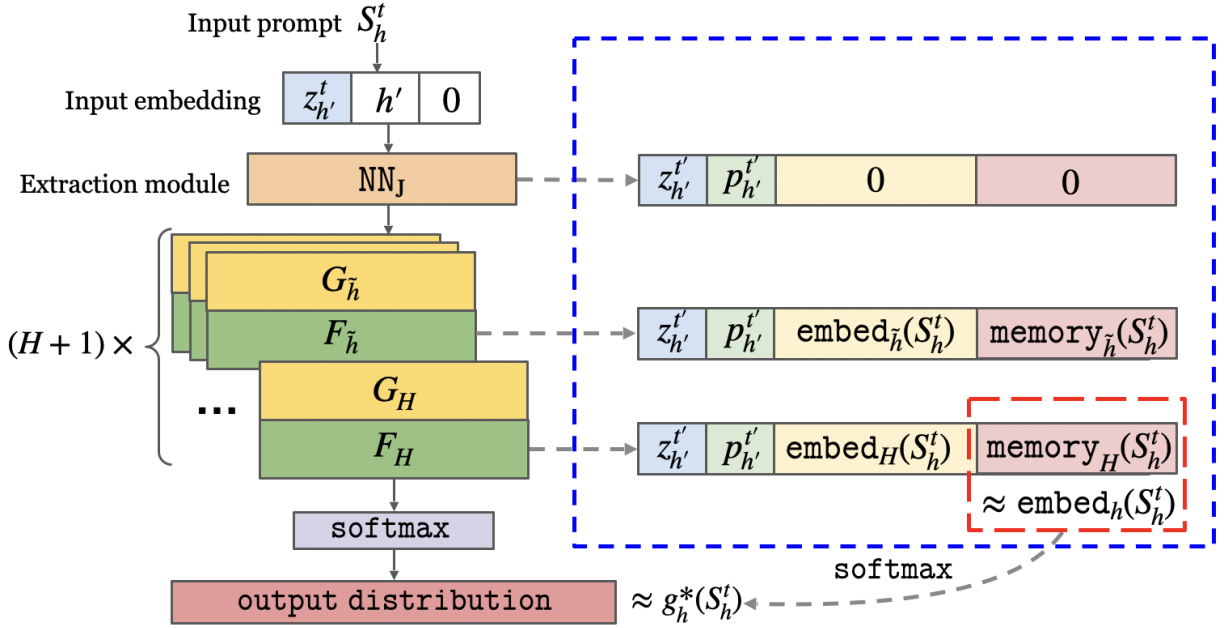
Input prompt $S_h^t$

Input embedding $z_{h'}^t$ $h'$ 0

Extraction module $\mathtt{NN_J}$

$z_{h'}^{t'}$ $p_{h'}^{t'}$ 0 0

$(H+1)\times$

$G_{\tilde{h}}$

$F_{\tilde{h}}$

$z_{h'}^{t'}$ $p_{h'}^{t'}$ $\mathtt{embed}_{\tilde{h}}(S_h^t)$ $\mathtt{memory}_{\tilde{h}}(S_h^t)$

...

$G_H$

$F_H$

$z_{h'}^{t'}$ $p_{h'}^{t'}$ $\mathtt{embed}_H(S_h^t)$ $\mathtt{memory}_H(S_h^t)$

$\approx \mathtt{embed}_h(S_h^t)$

softmax

softmax

output distribution $\approx g_h^*(S_h^t)$